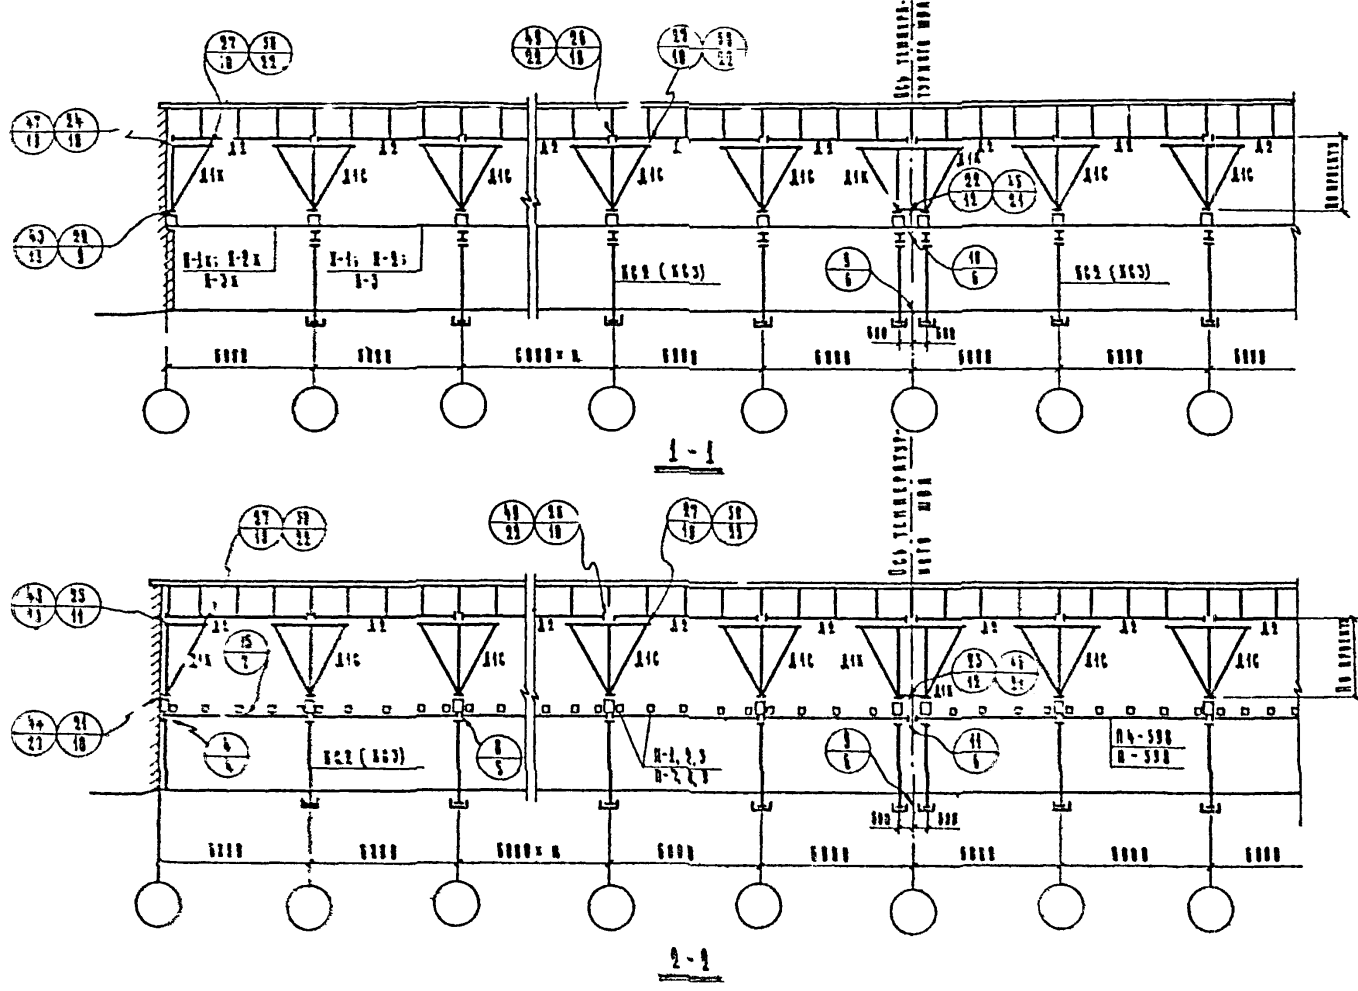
Ось температурного шва

$\frac{27}{18}$ $\frac{38}{22}$

$\frac{48}{22}$ $\frac{26}{18}$

$\frac{27}{18}$ $\frac{38}{22}$

$\frac{47}{13}$ $\frac{24}{18}$

Д2 Д2 Д2 Д2 Д2 Д2 Д2

Д1К Д1С Д1С Д1С Д1С Д1К Д1К Д1С Д1С

$\frac{22}{12}$ $\frac{35}{21}$

$\frac{43}{12}$ $\frac{29}{9}$

$\frac{П-1К;\ П-2К}{П-3К}$

$\frac{П-1;\ П-2;}{П-3}$

КС2 (КС3)

$\frac{9}{6}$

$\frac{10}{6}$

КС2 (КС3)

По проекту

500 500

6000 6000 6000 х n 6000 6000 6000 6000 6000

1 - 1

Ось температурного шва

$\frac{27}{18}$ $\frac{38}{22}$

$\frac{48}{22}$ $\frac{26}{18}$

$\frac{27}{18}$ $\frac{38}{22}$

$\frac{43}{13}$ $\frac{25}{11}$

Д2 Д2 Д2 Д2 Д2 Д2 Д2

Д1К $\frac{15}{7}$ Д1С Д1С Д1С Д1С Д1К Д1С Д1С

$\frac{23}{12}$ $\frac{41}{21}$

$\frac{44}{23}$ $\frac{21}{18}$

$\frac{4}{4}$

КС2 (КС3)

$\frac{8}{5}$

$\frac{П-1,\ 2,\ 3}{П-1,\ 2,\ 3}$

$\frac{9}{6}$

$\frac{11}{6}$

$\frac{П4-500}{П-500}$

По проекту

500 500

6000 6000 6000 х n 6000 6000 6000 6000 6000

2 - 2